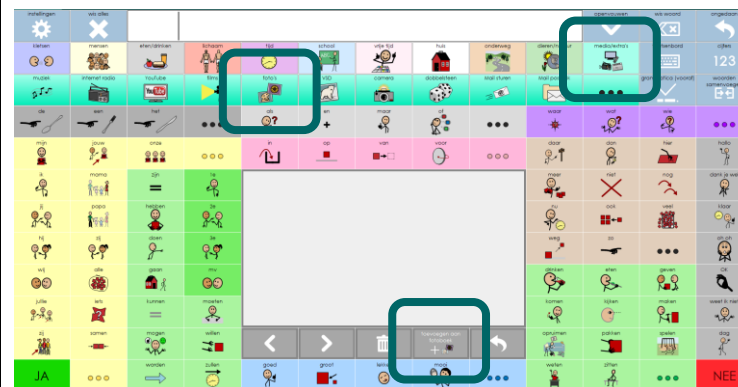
instellingen
wis alles
openvouwen
wis woord
ongedaan
kleren
mensen
eten/drinken
lichaam
tijd
school
vrije tijd
huis
onderweg
dieren/natuur
media/sms
letterbord
cijfers
123
muziek
internet radio
YouTube
YouTube
films
foto's
VID
camera
dobbelsteen
mail sturen
Mail program
grafico (woorden)
woorden samenvoegen
de
een
het
als
en
maar
of
waar
wat
wie
in
op
van
voor
mijn
jouw
onze
daar
dan
hier
hallo
ik
mama
zijn
je
meer
niet
nog
dank je wel
jij
papa
hebben
ze
nu
ook
veel
klaar
hij
zij
doen
ik
weg
er
zo
wij
alle
gaan
mv
drinken
eten
geven
OK
jullie
iets
kunnen
moeten
komen
kijken
maken
weet ik niet
zij
samen
mogen
willen
opruimen
pakken
spelen
dag
JA
worden
zullen
goed
groot
toevoegen aan bordje
mooi
wel
zitten
NEE